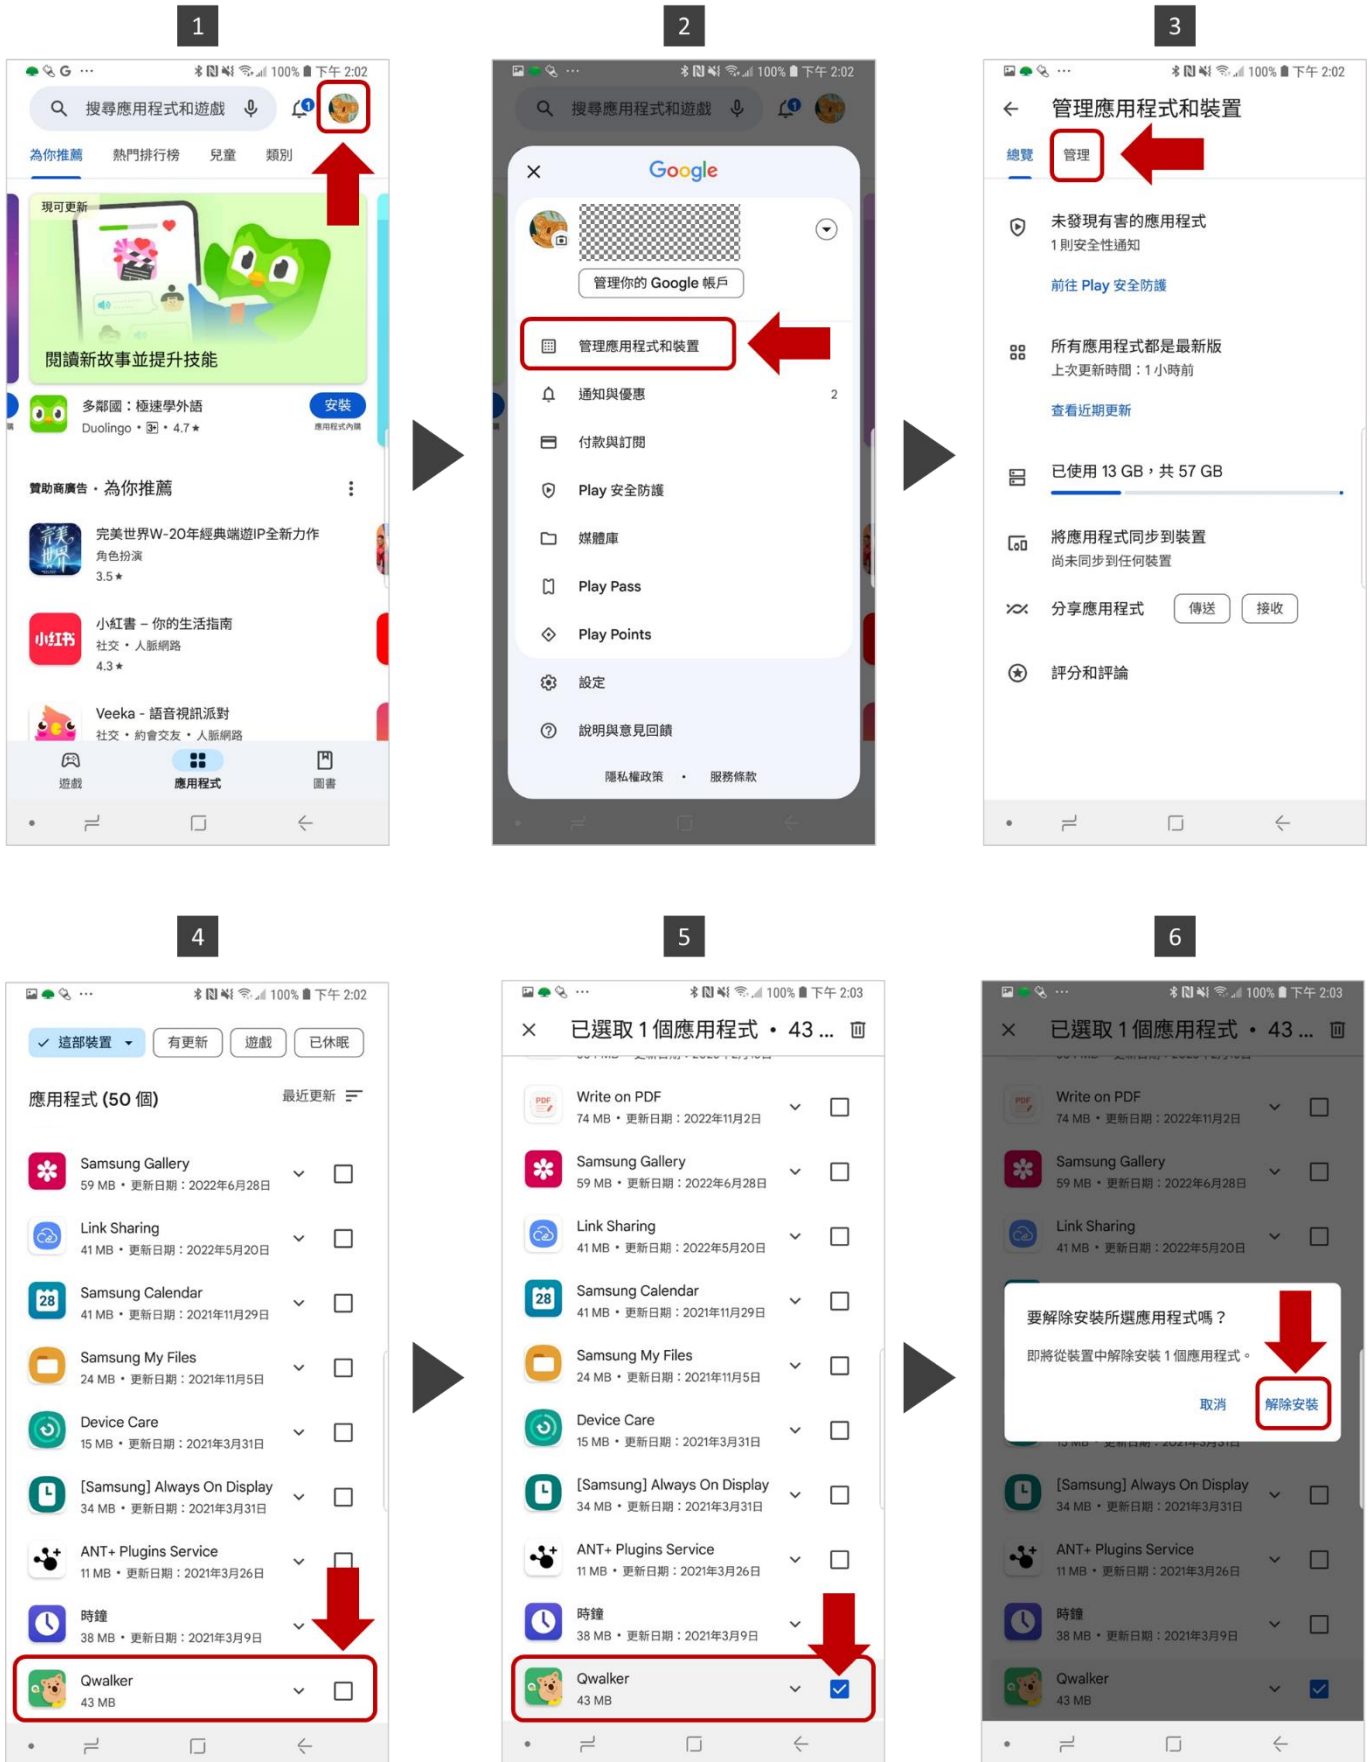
1

100% 下午 2:02

搜尋應用程式和遊戲

為你推薦 熱門排行榜 兒童 類別

現可更新

閱讀新故事並提升技能

多鄰國：極速學外語
Duolingo • 4.7★
安裝
應用程式內購

贊助商廣告 · 為你推薦

完美世界W-20年經典端遊IP全新力作
角色扮演
3.5★

小紅書 – 你的生活指南
社交 • 人脈網路
4.3★

Veeka - 語音視訊派對
社交 • 約會交友 • 人脈網路

遊戲 應用程式 圖書

2

100% 下午 2:02

搜尋應用程式和遊戲

Google

管理你的 Google 帳戶

管理應用程式和裝置
通知與優惠 2
付款與訂閱
Play 安全防護
媒體庫
Play Pass
Play Points
設定
說明與意見回饋

隱私權政策 • 服務條款

3

100% 下午 2:02

管理應用程式和裝置

總覽 管理

未發現有害的應用程式
1 則安全性通知
前往 Play 安全防護

所有應用程式都是最新版
上次更新時間：1 小時前
查看近期更新

已使用 13 GB，共 57 GB

將應用程式同步到裝置
尚未同步到任何裝置

分享應用程式 傳送 接收

評分和評論

4

100% 下午 2:02

這部裝置 有更新 遊戲 已休眠

應用程式 (50 個) 最近更新

Samsung Gallery
59 MB • 更新日期：2022年6月28日
Link Sharing
41 MB • 更新日期：2022年5月20日
Samsung Calendar
41 MB • 更新日期：2021年11月29日
Samsung My Files
24 MB • 更新日期：2021年11月5日
Device Care
15 MB • 更新日期：2021年3月31日
[Samsung] Always On Display
34 MB • 更新日期：2021年3月31日
ANT+ Plugins Service
11 MB • 更新日期：2021年3月26日
時鐘
38 MB • 更新日期：2021年3月9日
Qwalker
43 MB

5

100% 下午 2:03

已選取 1 個應用程式 • 43 ...

Write on PDF
74 MB • 更新日期：2022年11月2日
Samsung Gallery
59 MB • 更新日期：2022年6月28日
Link Sharing
41 MB • 更新日期：2022年5月20日
Samsung Calendar
41 MB • 更新日期：2021年11月29日
Samsung My Files
24 MB • 更新日期：2021年11月5日
Device Care
15 MB • 更新日期：2021年3月31日
[Samsung] Always On Display
34 MB • 更新日期：2021年3月31日
ANT+ Plugins Service
11 MB • 更新日期：2021年3月26日
時鐘
38 MB • 更新日期：2021年3月9日
Qwalker
43 MB

6

100% 下午 2:03

已選取 1 個應用程式 • 43 ...

Write on PDF
74 MB • 更新日期：2022年11月2日
Samsung Gallery
59 MB • 更新日期：2022年6月28日
Link Sharing
41 MB • 更新日期：2022年5月20日

要解除安裝所選應用程式嗎？
即將從裝置中解除安裝 1 個應用程式。
取消 解除安裝

[Samsung] Always On Display
34 MB • 更新日期：2021年3月31日
ANT+ Plugins Service
11 MB • 更新日期：2021年3月26日
時鐘
38 MB • 更新日期：2021年3月9日
Qwalker
43 MB